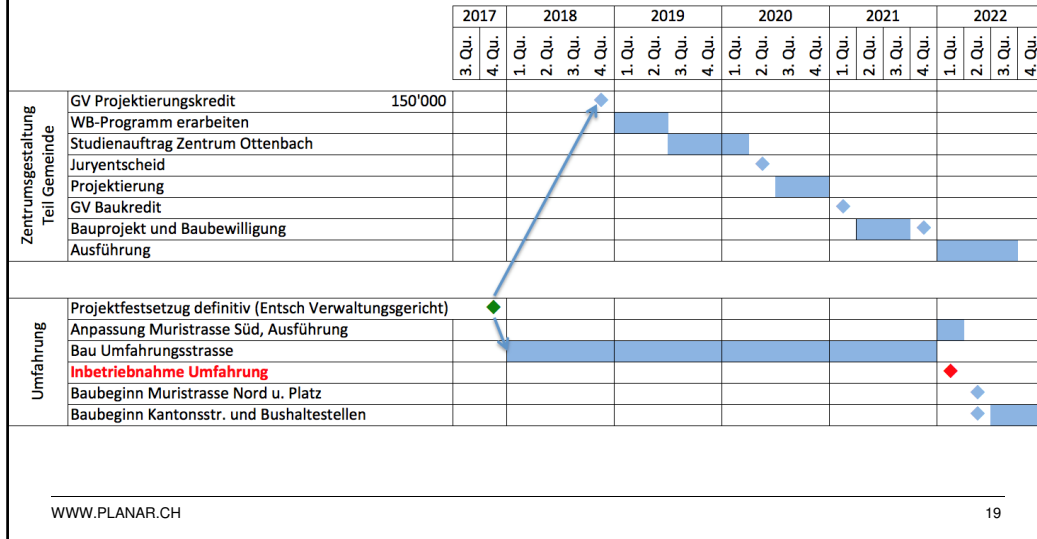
| | | 2017 | | 2018 | | | | 2019 | | | | 2020 | | | | 2021 | | | | 2022 | | | |
|---|---|---|---|---|---|---|---|---|---|---|---|---|---|---|---|---|---|---|---|---|---|---|---|
| | | 3. Qu. | 4. Qu. | 1. Qu. | 2. Qu. | 3. Qu. | 4. Qu. | 1. Qu. | 2. Qu. | 3. Qu. | 4. Qu. | 1. Qu. | 2. Qu. | 3. Qu. | 4. Qu. | 1. Qu. | 2. Qu. | 3. Qu. | 4. Qu. | 1. Qu. | 2. Qu. | 3. Qu. | 4. Qu. |
| Zentrumsgestaltung Teil Gemeinde | GV Projektierungskredit 150'000 | | | | | | | | | | | | | | | | | | | | | | |
| | WB-Programm erarbeiten | | | | | | | | | | | | | | | | | | | | | | |
| | Studienauftrag Zentrum Ottenbach | | | | | | | | | | | | | | | | | | | | | | |
| | Juryentscheid | | | | | | | | | | | | | | | | | | | | | | |
| | Projektierung | | | | | | | | | | | | | | | | | | | | | | |
| | GV Baukredit | | | | | | | | | | | | | | | | | | | | | | |
| | Bauprojekt und Baubewilligung | | | | | | | | | | | | | | | | | | | | | | |
| | Ausführung | | | | | | | | | | | | | | | | | | | | | | |
| Umfahrung | Projektfestsetzug definitiv (Entsch Verwaltungsgericht) | | | | | | | | | | | | | | | | | | | | | | |
| | Anpassung Muristrasse Süd, Ausführung | | | | | | | | | | | | | | | | | | | | | | |
| | Bau Umfahrungsstrasse | | | | | | | | | | | | | | | | | | | | | | |
| | Inbetriebnahme Umfahrung | | | | | | | | | | | | | | | | | | | | | | |
| | Baubeginn Muristrasse Nord u. Platz | | | | | | | | | | | | | | | | | | | | | | |
| | Baubeginn Kantonsstr. und Bushaltestellen | | | | | | | | | | | | | | | | | | | | | | |

WWW.PLANAR.CH

19